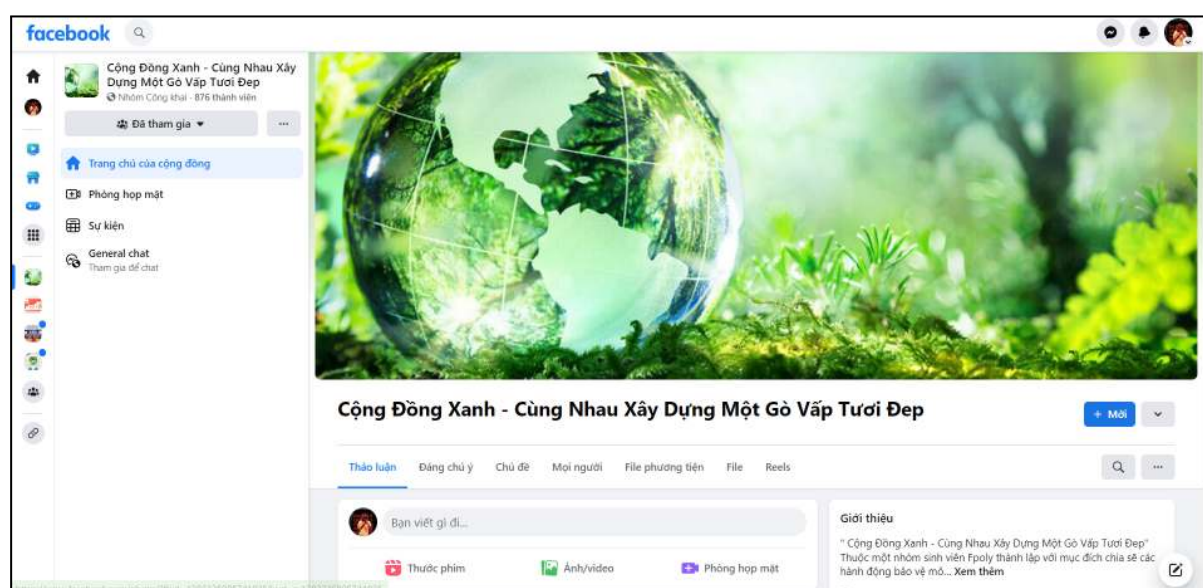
facebook

Cộng Đồng Xanh - Cùng Nhau Xây Dựng Một Gò Vấp Tươi Đẹp
Nhóm Công khai · 876 thành viên

Đã tham gia

...

Trang chủ của cộng đồng

Phòng họp mặt

Sự kiện

General chat
Tham gia để chat

Cộng Đồng Xanh - Cùng Nhau Xây Dựng Một Gò Vấp Tươi Đẹp

+ Mời

Thảo luận Đáng chú ý Chủ đề Mọi người File phương tiện File Reels

Bạn viết gì đi...

Thước phim Ảnh/video Phòng họp mặt

Giới thiệu

" Cộng Đồng Xanh - Cùng Nhau Xây Dựng Một Gò Vấp Tươi Đẹp" Thuộc một nhóm sinh viên Fpoly thành lập với mục đích chia sẻ các hành động bảo vệ mô... Xem thêm